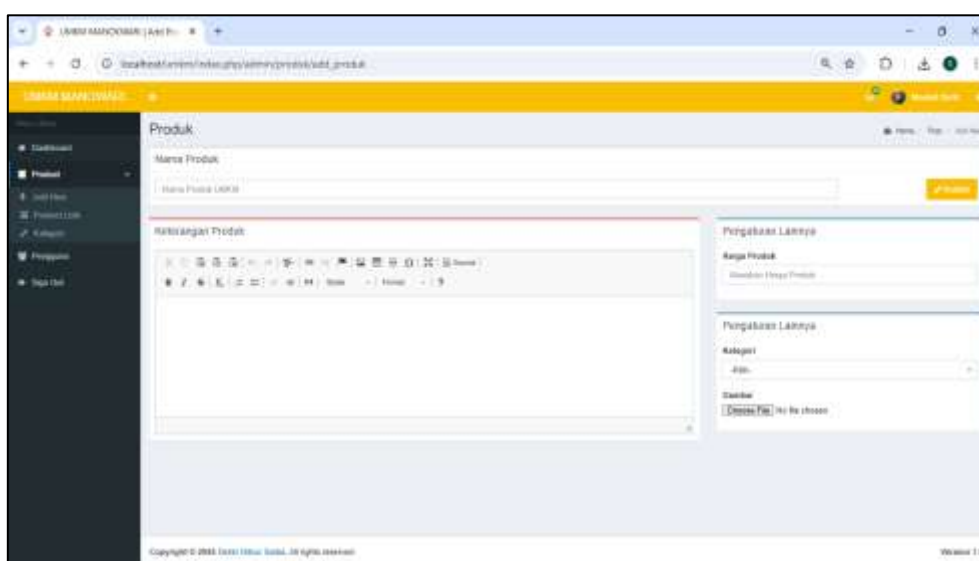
UMKM MANOKWARI | Add Pr... ×

localhost/umkm/index.php/admin/produk/add_produk

UMKM MANOKWARI

Produk

Nama Produk

Nama Produk UMKM

Keterangan Produk

Pengaturan Lainnya

Harga Produk

Masukkan Harga Produk

Pengaturan Lainnya

Kategori

-Pilih-

Gambar

Choose File No file chosen

Dashboard

Produk

Pengguna

Sign Out

Copyright © 2021 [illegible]. All rights reserved.

Version 1